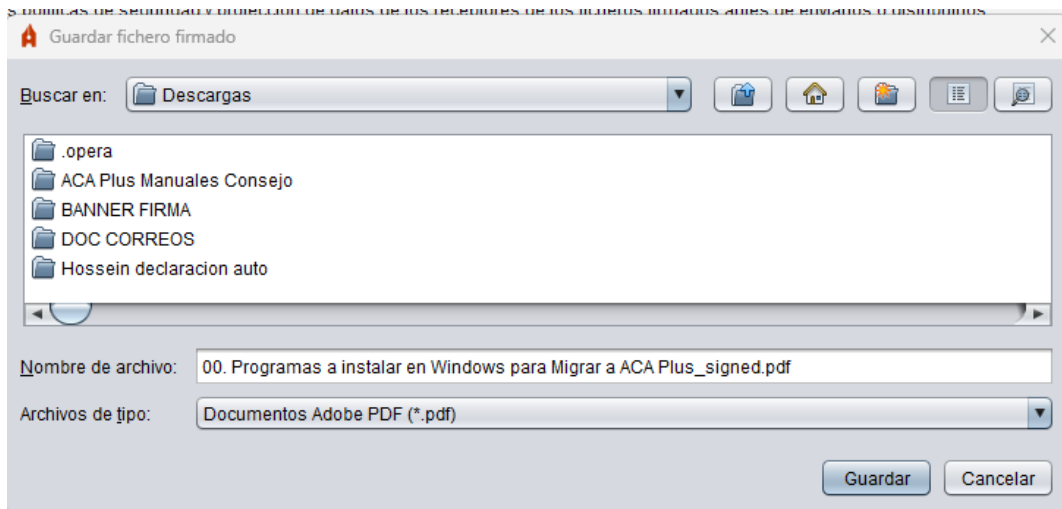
s políticas de seguridad y protección de datos de los receptores de los ficheros firmados antes de enviarlos o distribuirlos

Guardar fichero firmado

Buscar en: Descargas

.opera
ACA Plus Manuales Consejo
BANNER FIRMA
DOC CORREOS
Hossein declaracion auto

Nombre de archivo: 00. Programas a instalar en Windows para Migrar a ACA Plus_signed.pdf

Archivos de tipo: Documentos Adobe PDF (*.pdf)

Guardar Cancelar